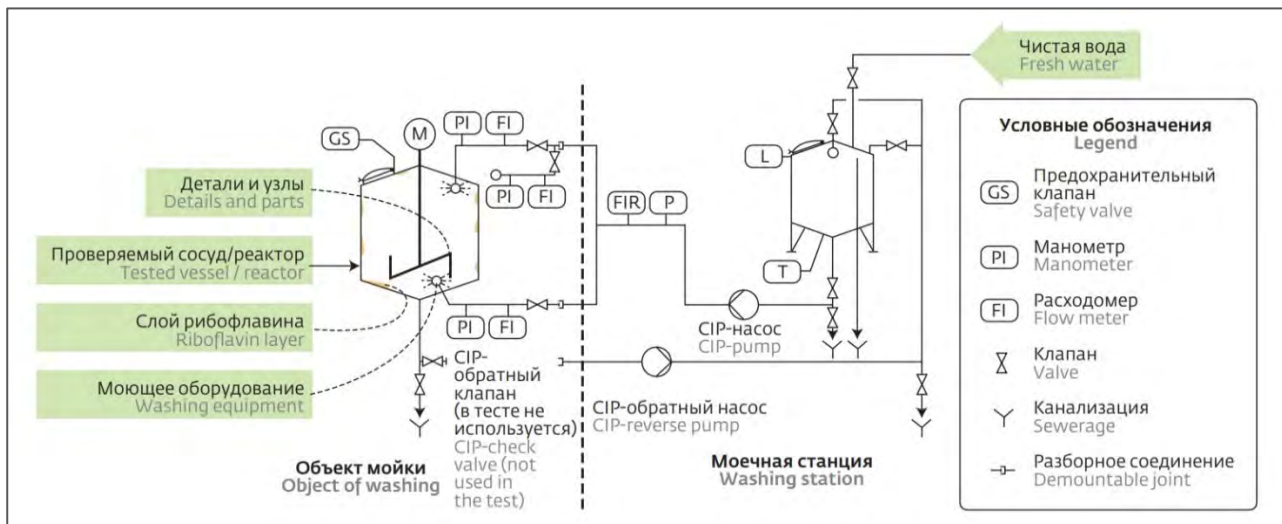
Чистая вода
Fresh water

GS
M
PI
FI
PI
FI

Детали и узлы
Details and parts

Проверяемый сосуд/реактор
Tested vessel / reactor

Слой рибофлавина
Riboflavin layer

Моющее оборудование
Washing equipment

FIR
P
L
T

PI
FI

CIP-насос
CIP-pump

CIP-обратный клапан (в тесте не используется)
CIP-check valve (not used in the test)

CIP-обратный насос
CIP-reverse pump

Объект мойки
Object of washing

Моечная станция
Washing station

Условные обозначения
Legend

GS Предохранительный клапан
Safety valve

PI Манометр
Manometer

FI Расходомер
Flow meter

Клапан
Valve

Канализация
Sewerage

Разборное соединение
Demountable joint